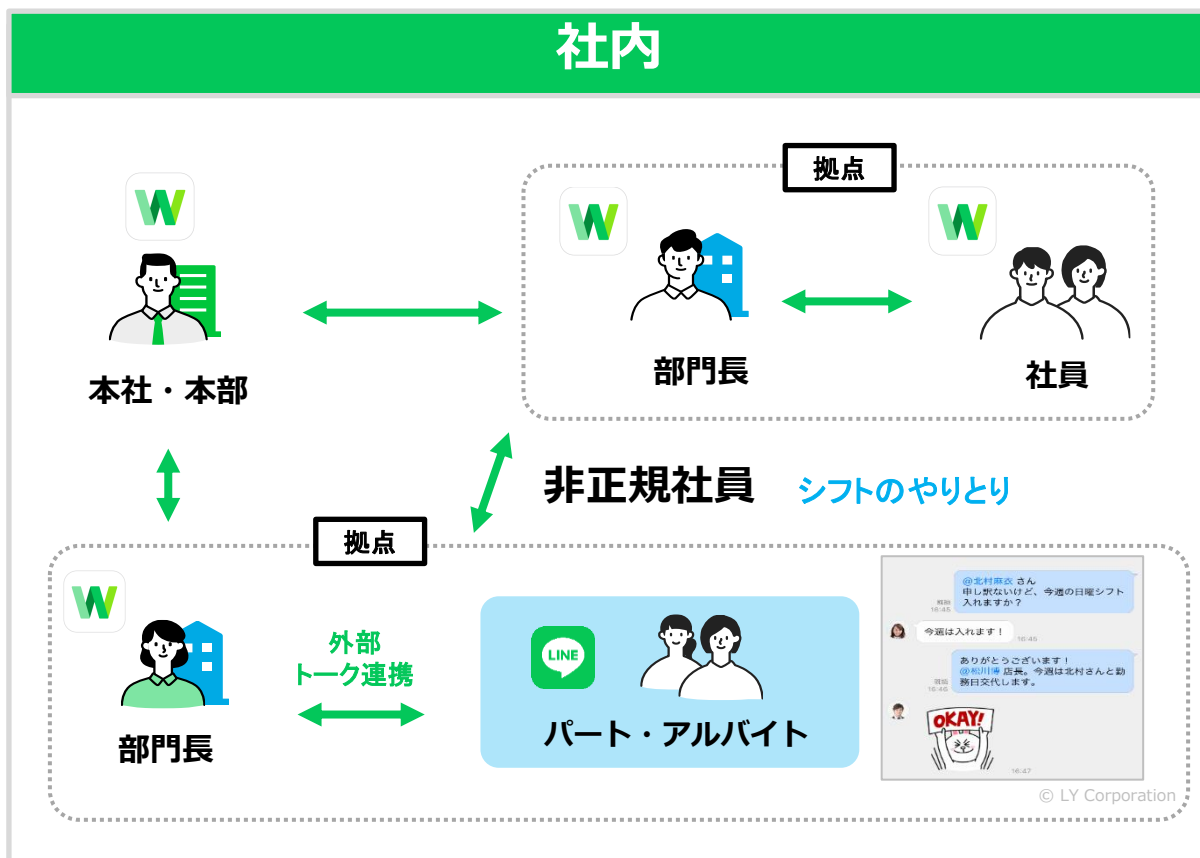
社内

拠点

本社・本部

部門長

社員

非正規社員

シフトのやりとり

拠点

部門長

外部
トーク連携

LINE

パート・アルバイト

@北村麻衣 さん
申し訳ないけど、今週の日曜シフト入れますか？
既読
16:45

今週は入れます！
16:46

ありがとうございます！
@松川様 店長。今週は北村さんと勤務日交代します。
既読
16:46

OKAY!
16:47

© LY Corporation